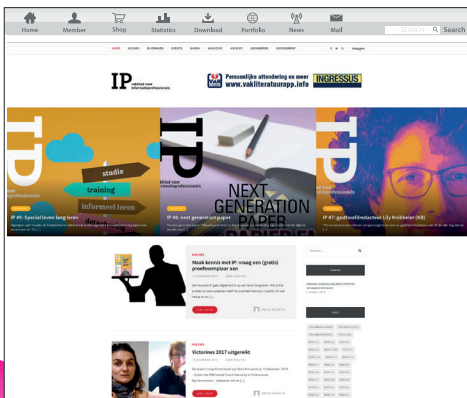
Home Member Shop Statistics Download Portfolio News Mail

SEARCH Search

IP vakblad voor informatieprofessionals

Persoonlijke attendering en meer www.vakliteratuurapp.info INGRESSUS

studie

training

informeel leren

IP #6: Special leven lang leren

NEXT GENERATION PAPER

IP #5: next generation paper

IP #7: gastredacteur Lily Knibbeler (KB)

Maak kennis met IP: vraag een (gratis) proefexemplaar aan

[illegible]

LEES MEER

Victorines 2017 uitgereikt

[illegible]

LEES MEER